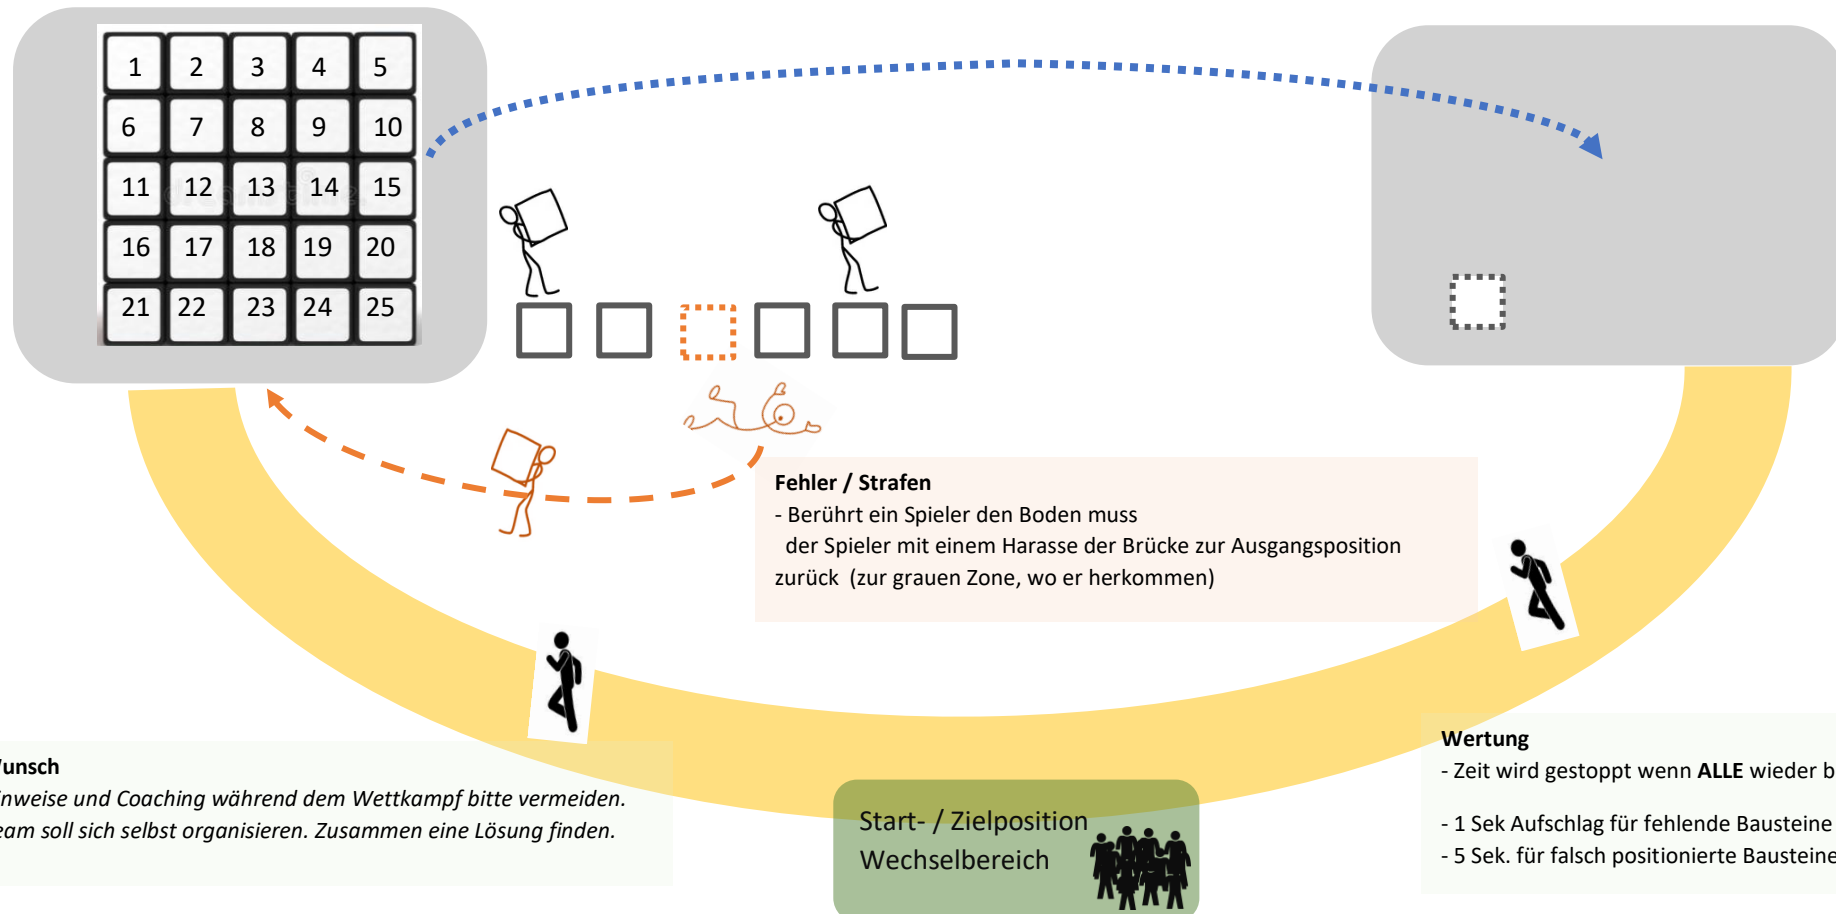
| 1 | 2 | 3 | 4 | 5 |
|---|---|---|---|---|
| 6 | 7 | 8 | 9 | 10 |
| 11 | 12 | 13 | 14 | 15 |
| 16 | 17 | 18 | 19 | 20 |
| 21 | 22 | 23 | 24 | 25 |

**Fehler / Strafen**
- Berührt ein Spieler den Boden muss der Spieler mit einem Harasse der Brücke zur Ausgangsposition zurück (zur grauen Zone, wo er herkommen)

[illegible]unsch
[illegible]inweise und Coaching während dem Wettkampf bitte vermeiden.
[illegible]eam soll sich selbst organisieren. Zusammen eine Lösung finden.

Start- / Zielposition
Wechselbereich

**Wertung**
- Zeit wird gestoppt wenn **ALLE** wieder b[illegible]
- 1 Sek Aufschlag für fehlende Bausteine
- 5 Sek. für falsch positionierte Bausteine